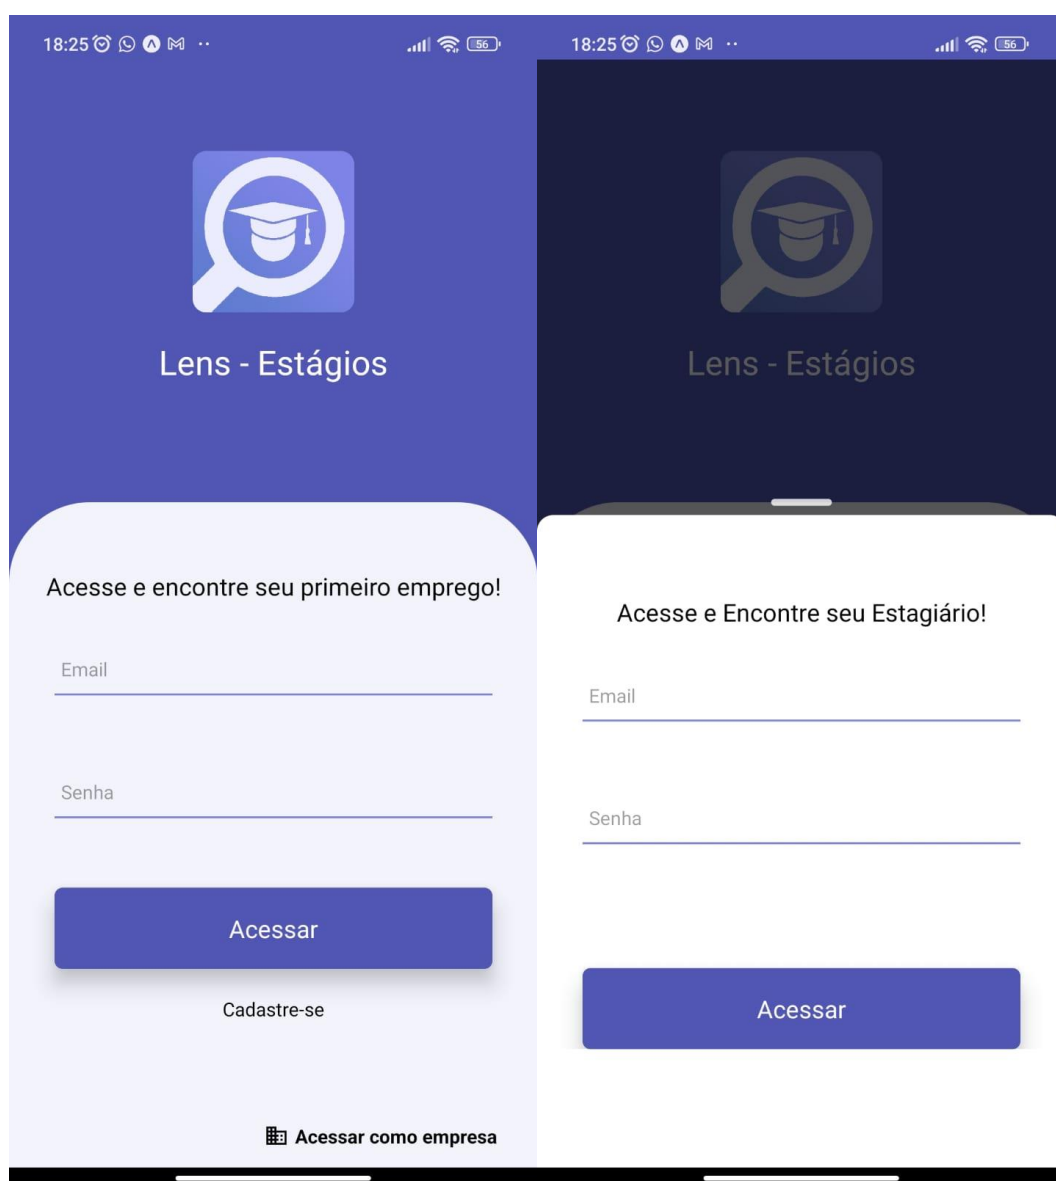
18:25 56

Lens - Estágios

Acesse e encontre seu primeiro emprego!

Email

Senha

Acessar

Cadastre-se

Acessar como empresa

18:25 56

Lens - Estágios

Acesse e Encontre seu Estagiário!

Email

Senha

Acessar